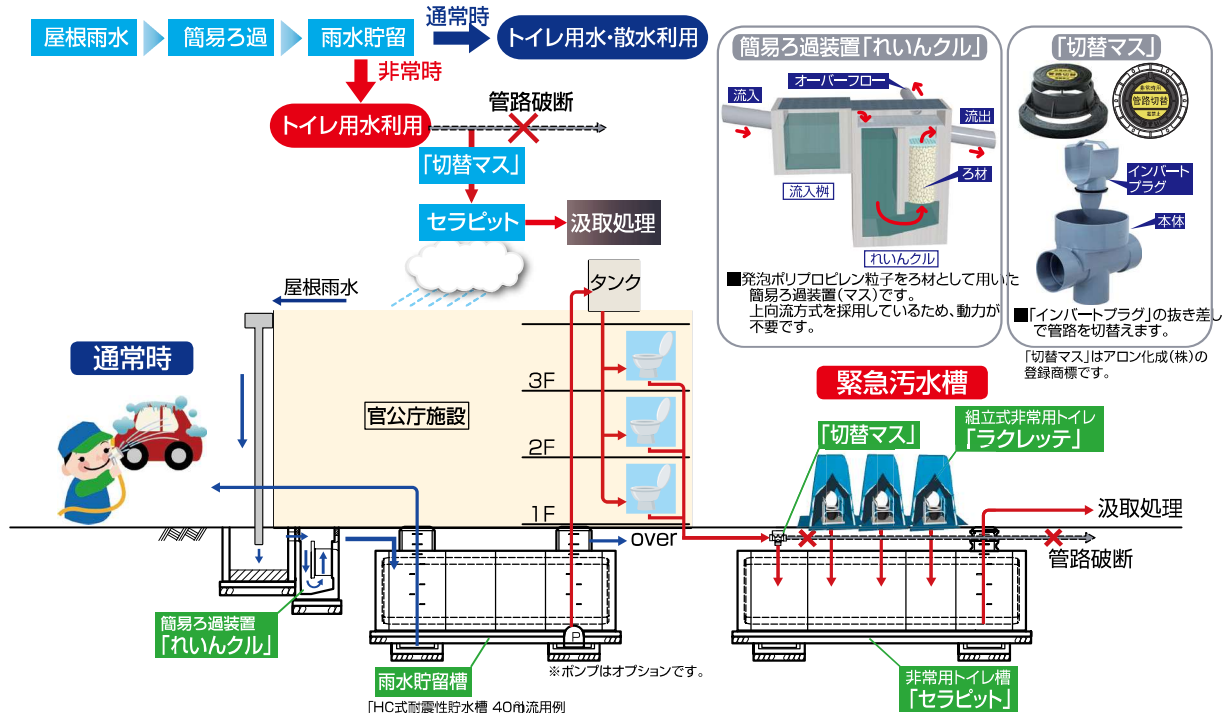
屋根雨水
簡易ろ過
雨水貯留
通常時
トイレ用水・散水利用
非常時
トイレ用水利用
管路破断
「切替マス」
セラピット
汲取処理

簡易ろ過装置「れいんクル」
オーバーフロー
流入
流出
ろ材
流入桝
れいんクル
■発泡ポリプロピレン粒子をろ材として用いた簡易ろ過装置(マス)です。
上向流方式を採用しているため、動力が不要です。

「切替マス」
管路切替
インバートプラグ
本体
■「インバートプラグ」の抜き差しで管路を切替えます。
「切替マス」はアロン化成(株)の登録商標です。

屋根雨水
タンク
通常時
3F
官公庁施設
2F
1F
over
緊急汚水槽
「切替マス」
組立式非常用トイレ
「ラクレッテ」
汲取処理
管路破断
簡易ろ過装置
「れいんクル」
P
※ポンプはオプションです。
雨水貯留槽
「HC式耐震性貯水槽 40㎥流用例
非常用トイレ槽
「セラピット」